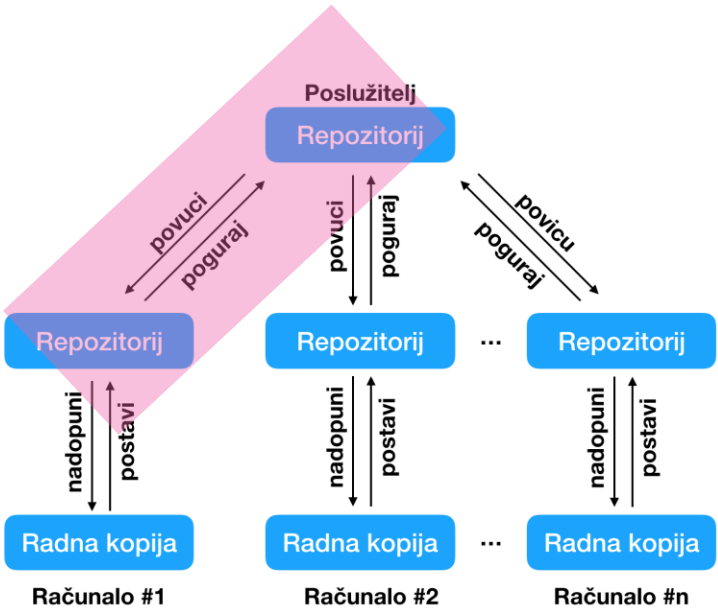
Poslužitelj

Repozitorij

povuci

poguraj

povuci

poguraj

povicu

poguraj

Repozitorij

Repozitorij

...

Repozitorij

nadopuni

postavi

nadopuni

postavi

nadopuni

postavi

Radna kopija

Radna kopija

...

Radna kopija

Računalo #1

Računalo #2

Računalo #n